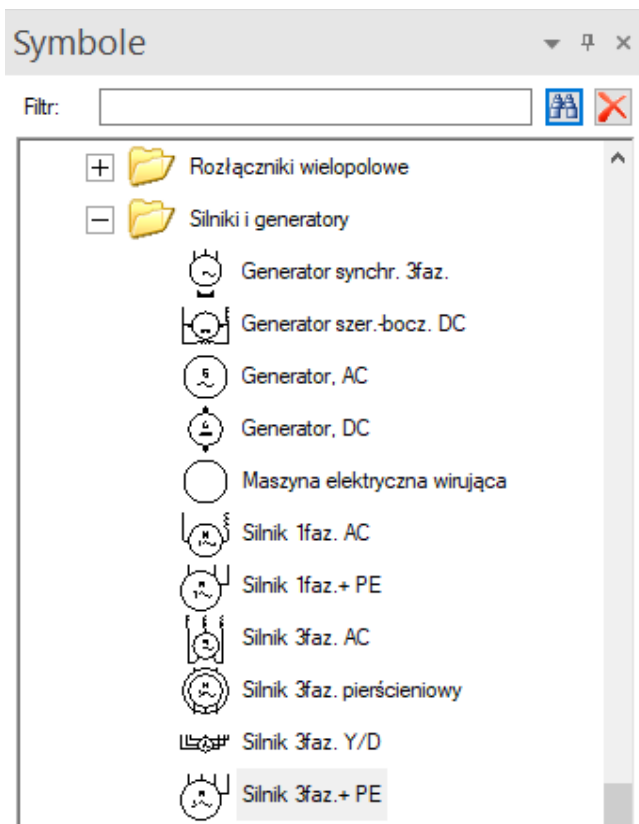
Symbole

Filtr:

Rozłączniki wielopolowe

Silniki i generatory

Generator synchr. 3faz.

Generator szer.-bocz. DC

Generator, AC

Generator, DC

Maszyna elektryczna wirująca

Silnik 1faz. AC

Silnik 1faz.+ PE

Silnik 3faz. AC

Silnik 3faz. pierścieniowy

Silnik 3faz. Y/D

Silnik 3faz.+ PE